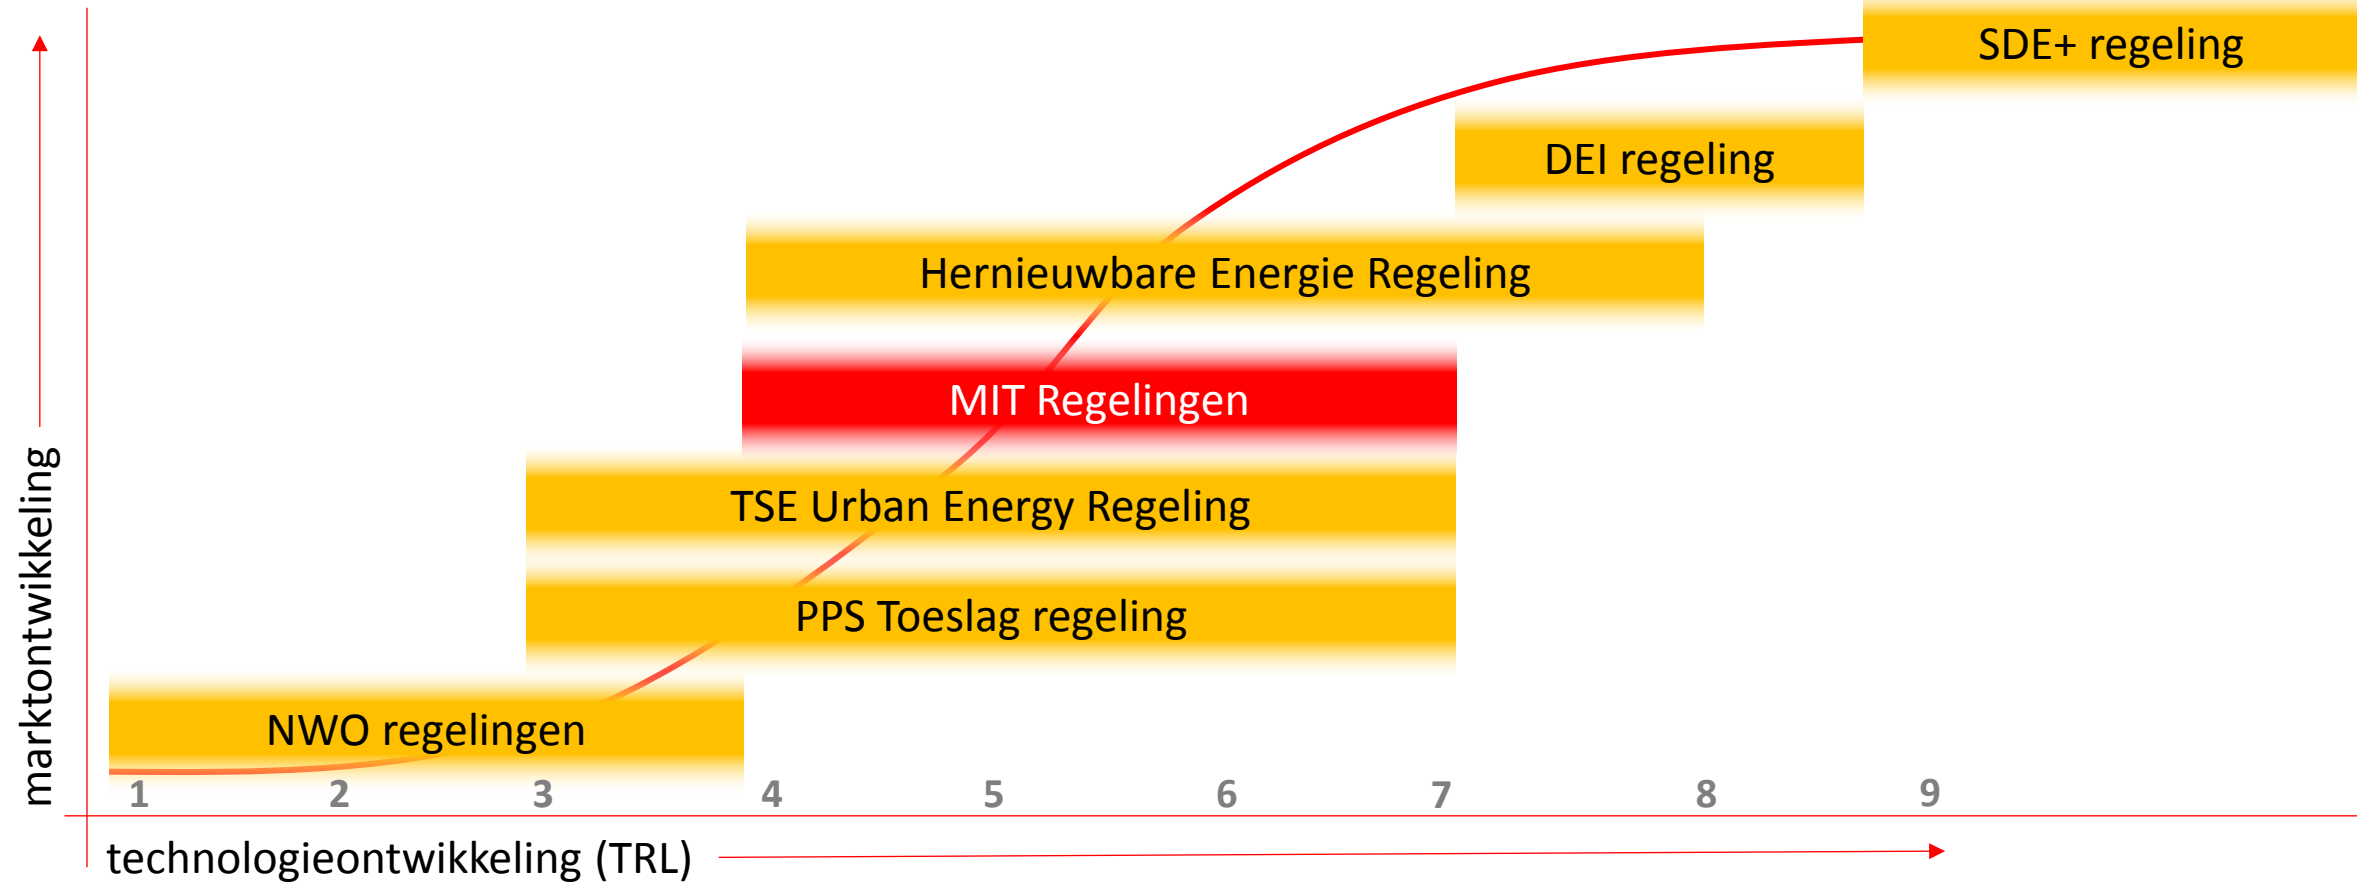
SDE+ regeling

DEI regeling

Hernieuwbare Energie Regeling

MIT Regelingen

TSE Urban Energy Regeling

PPS Toeslag regeling

NWO regelingen

marktontwikkeling

1 2 3 4 5 6 7 8 9

technologieontwikkeling (TRL)